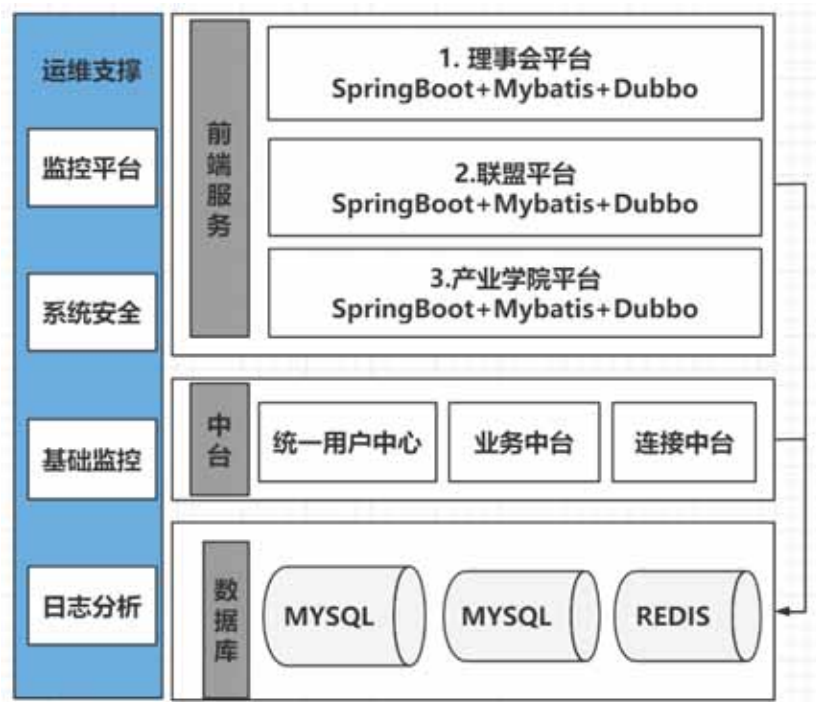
运维支撑

监控平台

系统安全

基础监控

日志分析

前端服务

1. 理事会平台
SpringBoot+Mybatis+Dubbo

2.联盟平台
SpringBoot+Mybatis+Dubbo

3.产业学院平台
SpringBoot+Mybatis+Dubbo

中台

统一用户中心

业务中台

连接中台

数据库

MYSQL

MYSQL

REDIS